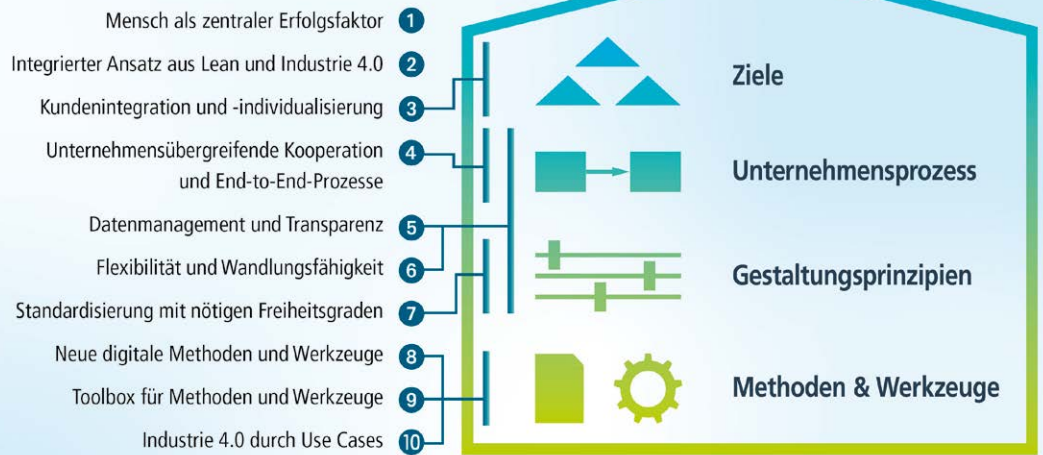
Mensch als zentraler Erfolgsfaktor 1

Integrierter Ansatz aus Lean und Industrie 4.0 2

Kundenintegration und -individualisierung 3

Unternehmensübergreifende Kooperation und End-to-End-Prozesse 4

Datenmanagement und Transparenz 5

Flexibilität und Wandlungsfähigkeit 6

Standardisierung mit nötigen Freiheitsgraden 7

Neue digitale Methoden und Werkzeuge 8

Toolbox für Methoden und Werkzeuge 9

Industrie 4.0 durch Use Cases 10

Ziele

Unternehmensprozess

Gestaltungsprinzipien

Methoden & Werkzeuge